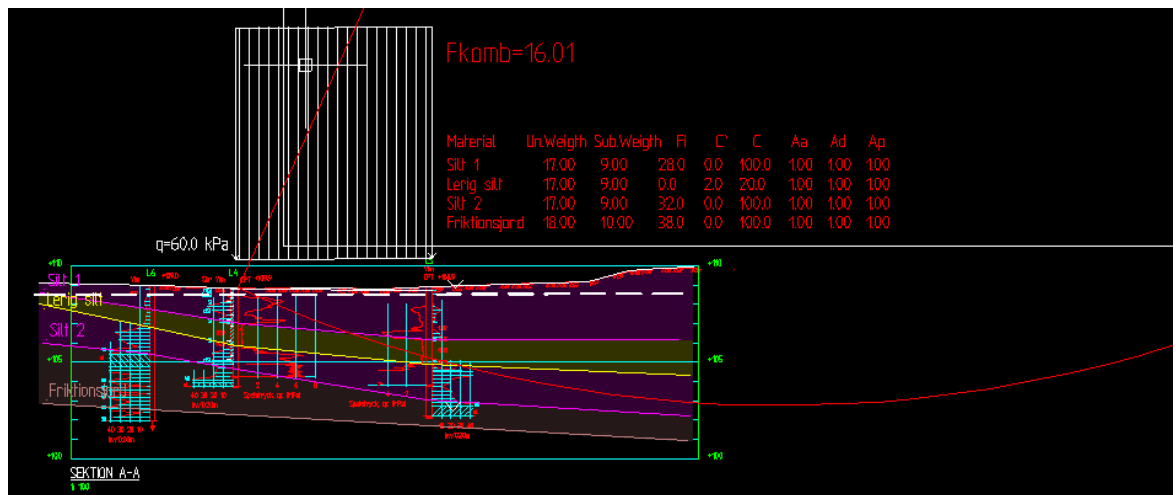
Fkomb=16.01

| Material | Un.Weigth | Sub.Weigth | Fi | C' | C | Aa | Ad | Ap |
|---|---|---|---|---|---|---|---|---|
| Silt 1 | 17.00 | 9.00 | 28.0 | 0.0 | 100.0 | 1.00 | 1.00 | 1.00 |
| Lerig silt | 17.00 | 9.00 | 0.0 | 2.0 | 20.0 | 1.00 | 1.00 | 1.00 |
| Silt 2 | 17.00 | 9.00 | 32.0 | 0.0 | 100.0 | 1.00 | 1.00 | 1.00 |
| Friktionsjord | 18.00 | 10.00 | 38.0 | 0.0 | 100.0 | 1.00 | 1.00 | 1.00 |

q=60.0 kPa

+110
Silt 1
L6
L4
Lerig silt
Silt 2
+105
Friktionsjord
+100
+110
+105
+100
SEKTION A-A
1:100
Spetstryck qc (MPa)
Spetstryck qc (MPa)
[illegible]